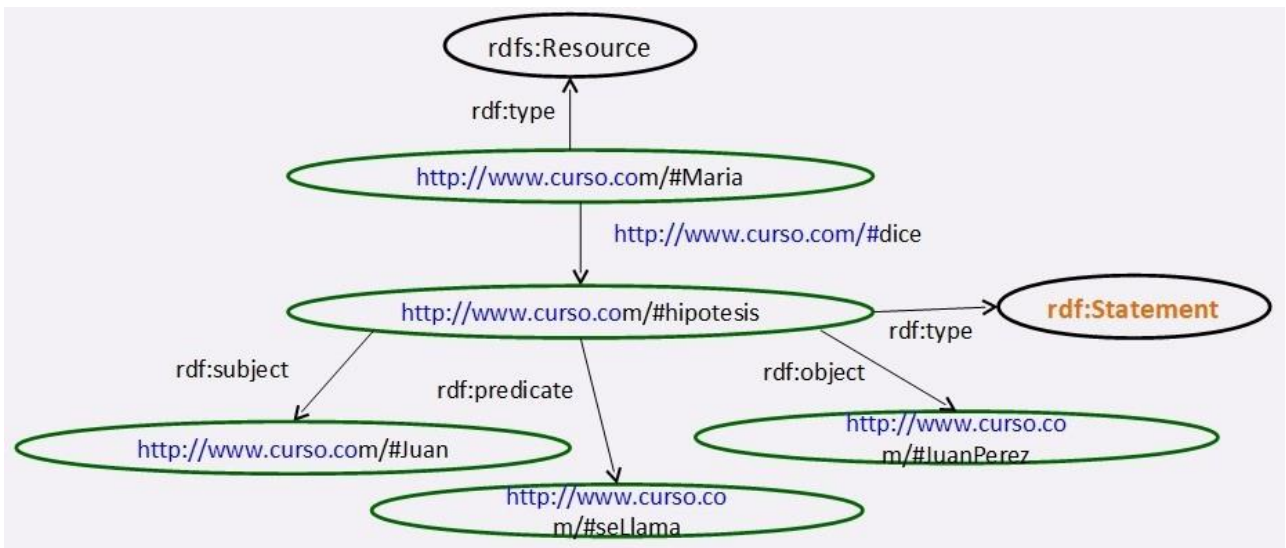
rdfs:Resource

rdf:type

http://www.curso.com/#Maria

http://www.curso.com/#dice

http://www.curso.com/#hipotesis

rdf:Statement

rdf:type

rdf:subject

rdf:predicate

rdf:object

http://www.curso.com/#Juan

http://www.curso.com/#seLlama

http://www.curso.com/#JuanPerez